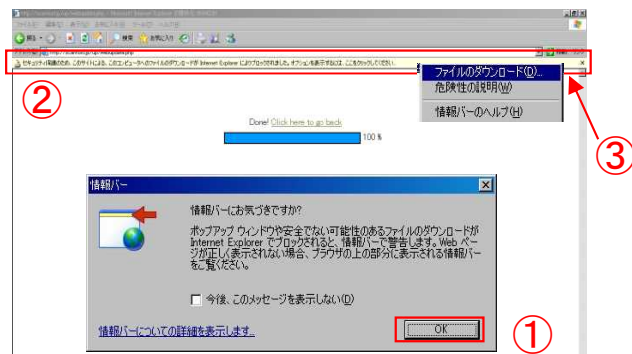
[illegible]

セキュリティ保護のため、このサイトによる、このコンピュータへのファイルのダウンロードが Internet Explorer によりブロックされました。オプションを表示するには、ここをクリックしてください...

ファイルのダウンロード(D)...
危険性の説明(W)
情報バーのヘルプ(H)

②

③

Done! Click here to go back

100 %

情報バー

情報バーにお気づきですか?

ポップアップ ウィンドウや安全でない可能性のあるファイルのダウンロードが Internet Explorer でブロックされると、情報バーで警告します。Web ページが正しく表示されない場合、ブラウザの上の部分に表示される情報バーをご覧ください。

今後、このメッセージを表示しない(D)

情報バーについての詳細を表示します。

OK

①